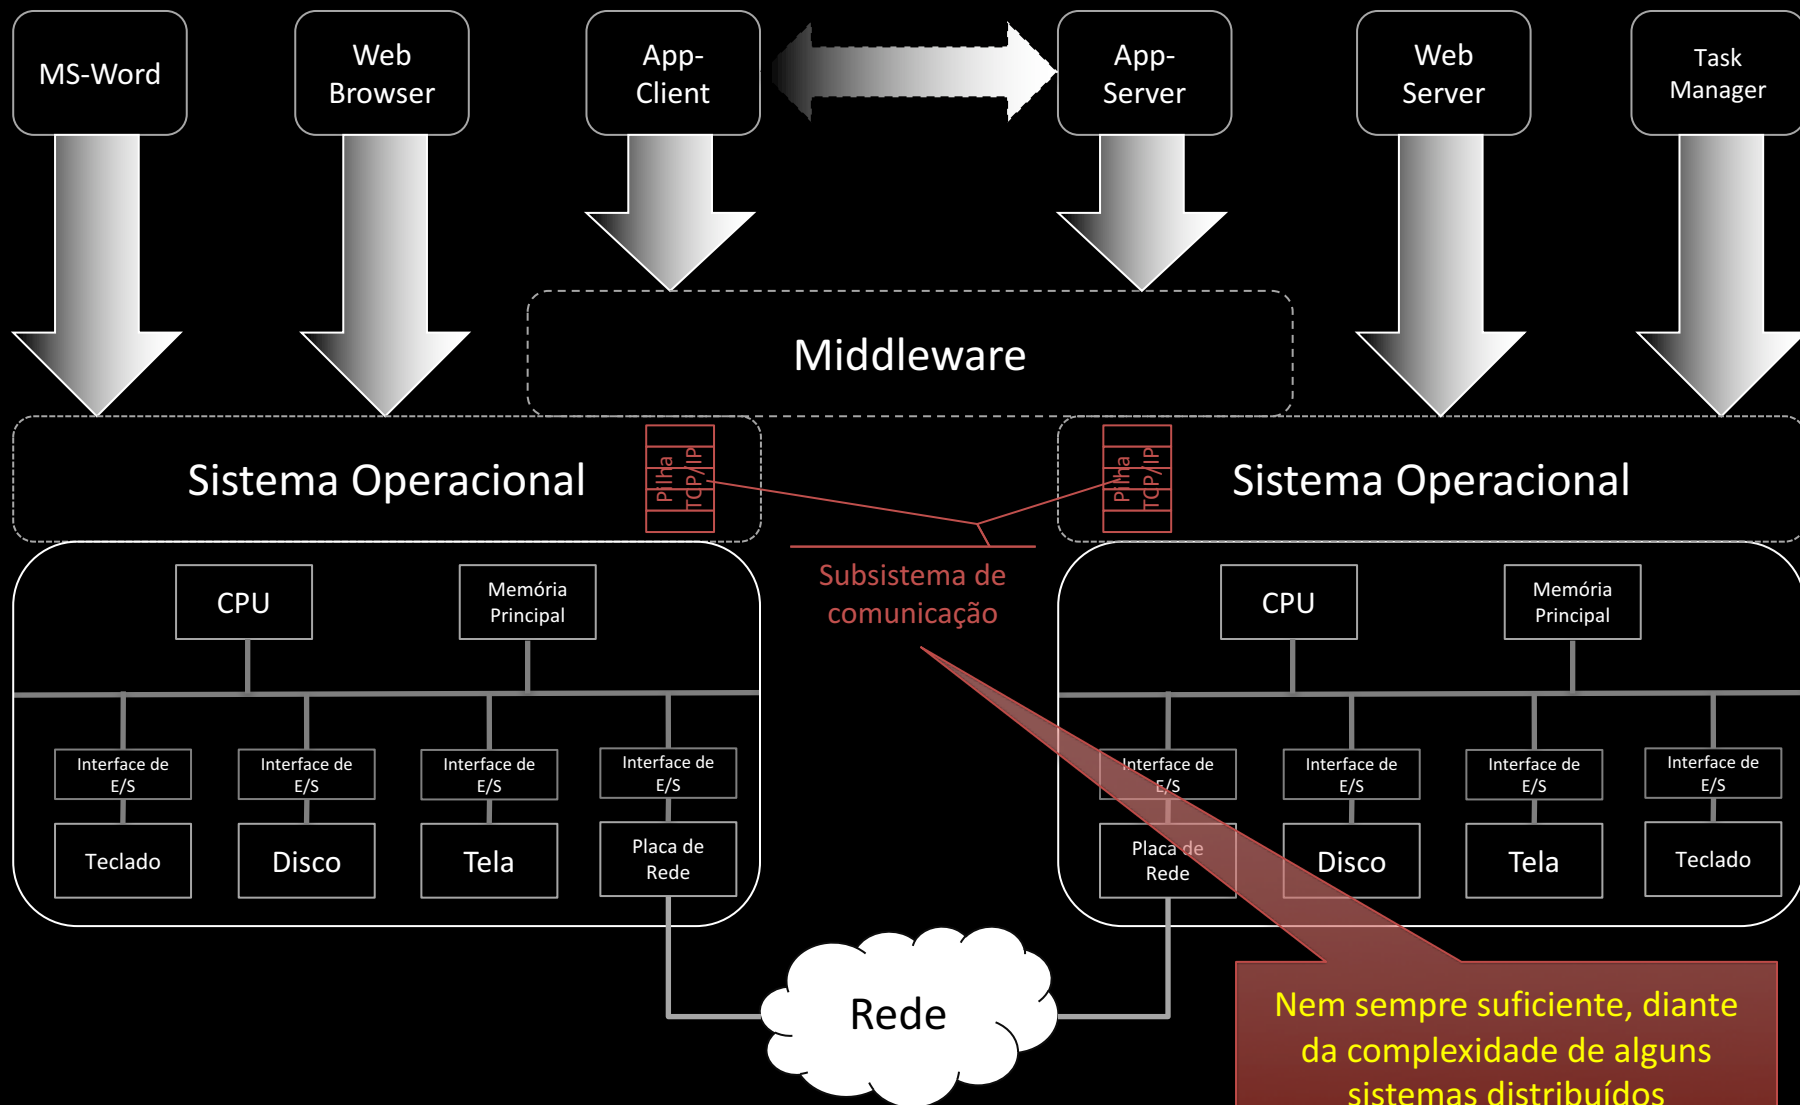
MS-Word

Web Browser

App-Client

App-Server

Web Server

Task Manager

Middleware

Sistema Operacional

Pilha TCP/IP

Pilha TCP/IP

Sistema Operacional

CPU

Memória Principal

Subsistema de comunicação

CPU

Memória Principal

Interface de E/S

Interface de E/S

Interface de E/S

Interface de E/S

Teclado

Disco

Tela

Placa de Rede

Interface de E/S

Interface de E/S

Interface de E/S

Interface de E/S

Placa de Rede

Disco

Tela

Teclado

Rede

Nem sempre suficiente, diante da complexidade de alguns sistemas distribuídos